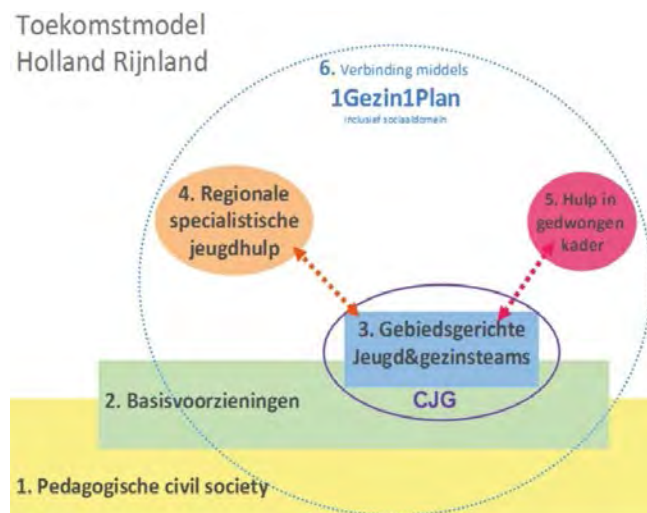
Toekomstmodel
Holland Rijnland

6. Verbinding middels
1Gezin1Plan
inclusief sociaaldomein

4. Regionale specialistische jeugdhulp

5. Hulp in gedwongen kader

3. Gebiedsgerichte Jeugd&gezinsteams

CJG

2. Basisvoorzieningen

1. Pedagogische civil society